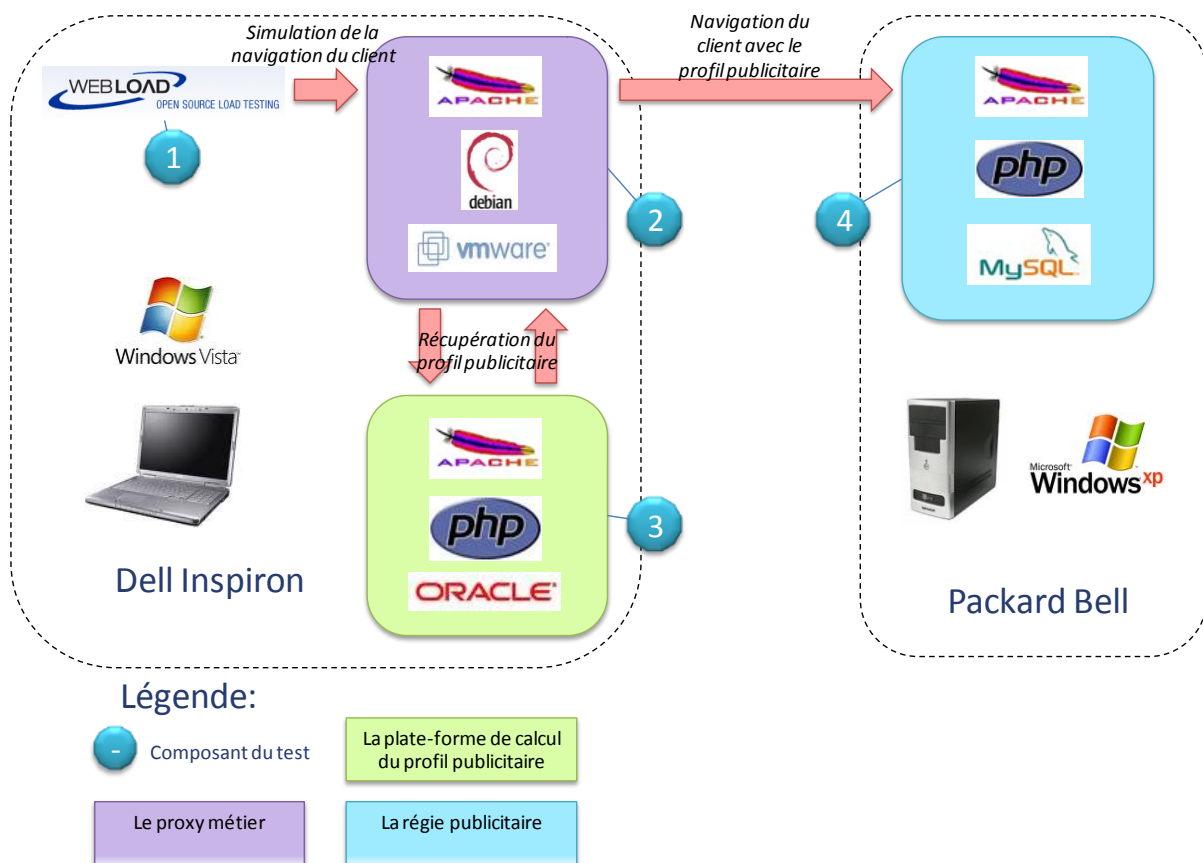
WEBLOAD
OPEN SOURCE LOAD TESTING

1

Simulation de la navigation du client

APACHE

debian

vmware

2

Navigation du client avec le profil publicitaire

APACHE

php

MySQL

4

Windows Vista

Récupération du profil publicitaire

APACHE

php

ORACLE

3

Dell Inspiron

Microsoft Windows xp

Packard Bell

Légende:

- Composant du test

La plate-forme de calcul du profil publicitaire

Le proxy métier

La régie publicitaire